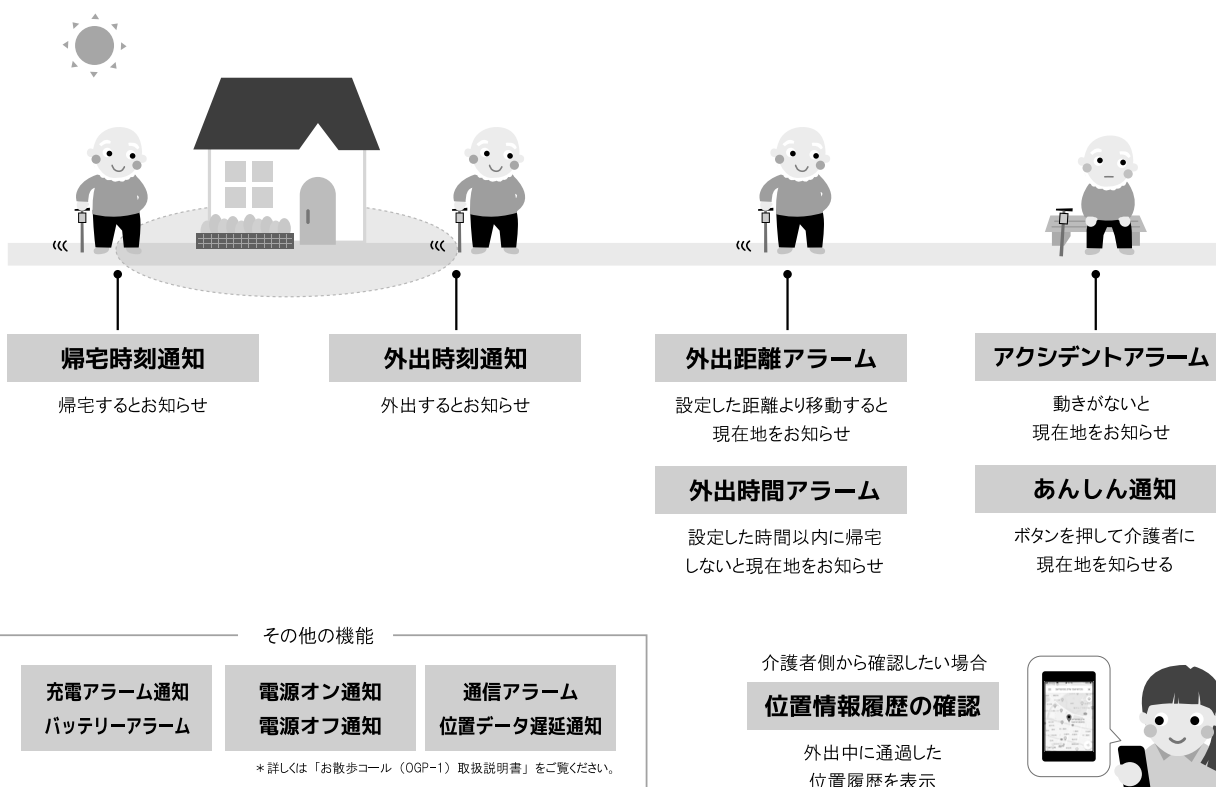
帰宅時刻通知

帰宅するとお知らせ

外出時刻通知

外出するとお知らせ

外出距離アラーム

設定した距離より移動すると現在地をお知らせ

外出時間アラーム

設定した時間以内に帰宅しないと現在地をお知らせ

アクシデントアラーム

動きがないと現在地をお知らせ

あんしん通知

ボタンを押して介護者に現在地を知らせる

その他の機能

充電アラーム通知
バッテリーアラーム

電源オン通知
電源オフ通知

通信アラーム
位置データ遅延通知

＊詳しくは「お散歩コール（OGP-1）取扱説明書」をご覧ください。

介護者側から確認したい場合

位置情報履歴の確認

外出中に通過した位置履歴を表示